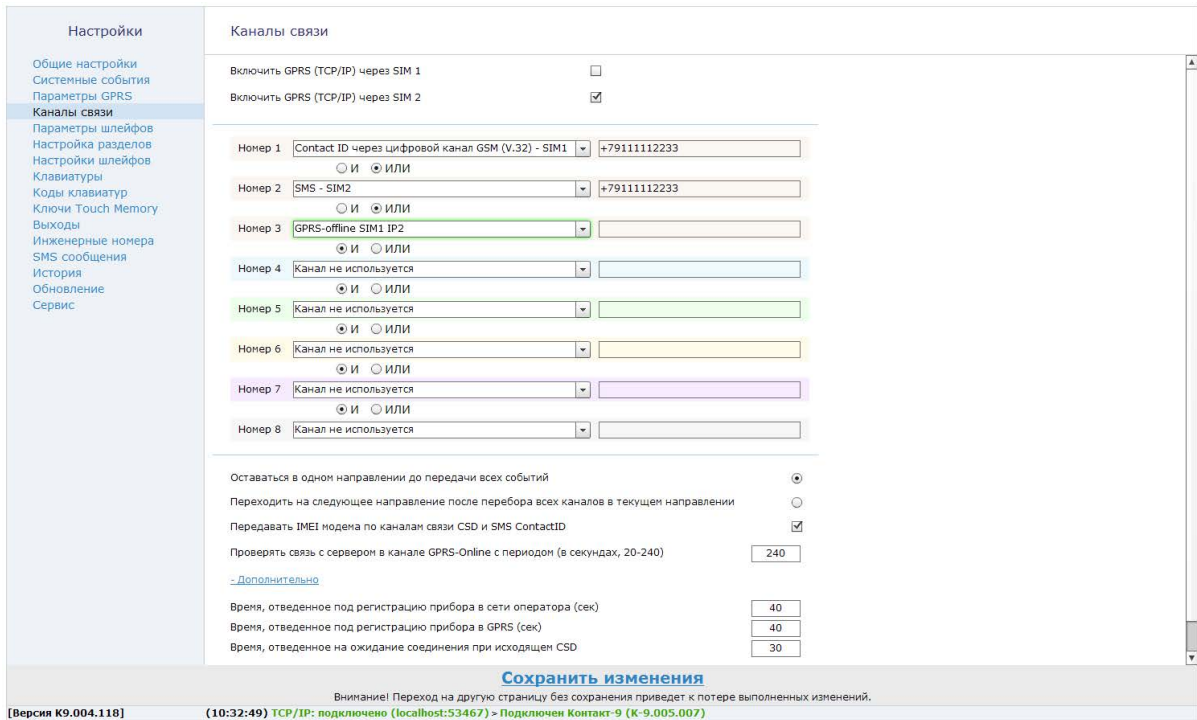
Настройки

Общие настройки
Системные события
Параметры GPRS
Каналы связи
Параметры шлейфов
Настройка разделов
Настройки шлейфов
Клавиатуры
Коды клавиатур
Ключи Touch Memory
Выходы
Инженерные номера
SMS сообщения
История
Обновление
Сервис

Каналы связи

Включить GPRS (TCP/IP) через SIM 1

Включить GPRS (TCP/IP) через SIM 2

Номер 1 Contact ID через цифровой канал GSM (V.32) - SIM1 +79111112233
И ИЛИ
Номер 2 SMS - SIM2 +79111112233
И ИЛИ
Номер 3 GPRS-offline SIM1 IP2
И ИЛИ
Номер 4 Канал не используется
И ИЛИ
Номер 5 Канал не используется
И ИЛИ
Номер 6 Канал не используется
И ИЛИ
Номер 7 Канал не используется
И ИЛИ
Номер 8 Канал не используется

Оставаться в одном направлении до передачи всех событий

Переходить на следующее направление после перебора всех каналов в текущем направлении

Передавать IMEI модема по каналам связи CSD и SMS ContactID

Проверять связь с сервером в канале GPRS-Online с периодом (в секундах, 20-240) 240

- Дополнительно

Время, отведенное под регистрацию прибора в сети оператора (сек) 40
Время, отведенное под регистрацию прибора в GPRS (сек) 40
Время, отведенное на ожидание соединения при исходящем CSD 30

Сохранить изменения

Внимание! Переход на другую страницу без сохранения приведет к потере выполненных изменений.

[Версия К9.004.118] (10:32:49) TCP/IP: подключено (localhost:53467) > Подключен Контакт-9 (К-9.005.007)